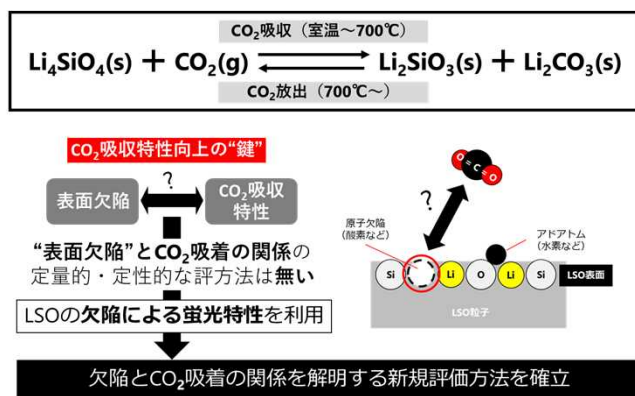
$CO_2$吸収（室温～700℃）

$Li_4SiO_4(s) + CO_2(g) \rightleftharpoons Li_2SiO_3(s) + Li_2CO_3(s)$

$CO_2$放出（700℃～）

$CO_2$吸収特性向上の“鍵”

表面欠陥

?

$CO_2$吸収特性

“表面欠陥”と$CO_2$吸着の関係の定量的・定性的な評方法は無い

LSOの欠陥による蛍光特性を利用

欠陥と$CO_2$吸着の関係を解明する新規評価方法を確立

O C O

?

原子欠陥（酸素など）

アドアトム（水素など）

Si Li O Li Si

LSO表面

LSO粒子